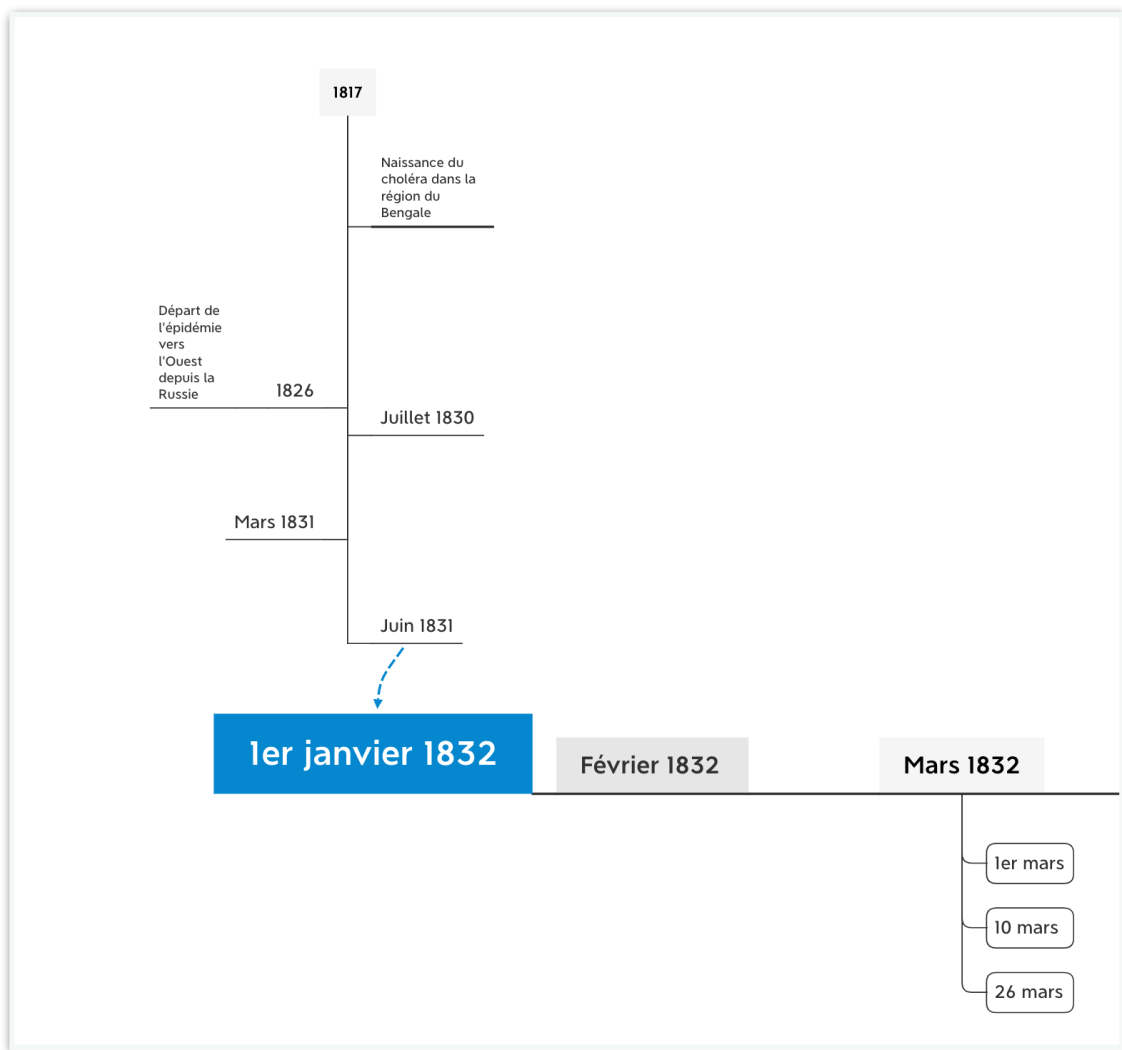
1817

Naissance du choléra dans la région du Bengale

Départ de l'épidémie vers l'Ouest depuis la Russie

1826

Juillet 1830

Mars 1831

Juin 1831

1er janvier 1832

Février 1832

Mars 1832

1er mars

10 mars

26 mars